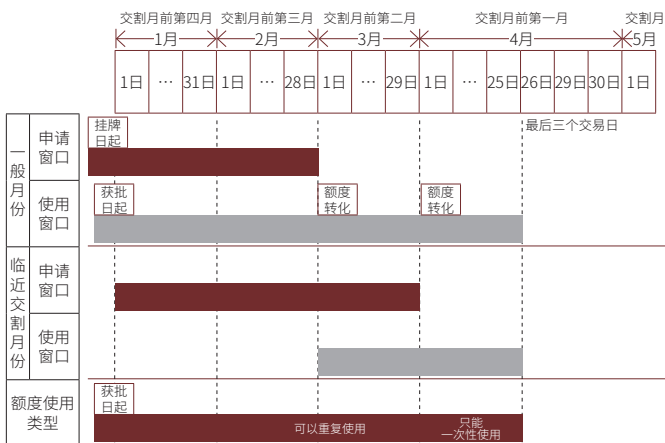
交割月前第四月 交割月前第三月 交割月前第二月 交割月前第一月 交割月

1月 2月 3月 4月 5月

| 1日 | … | 31日 | 1日 | … | 28日 | 1日 | … | 29日 | 1日 | … | 25日 | 26日 | 29日 | 30日 | 1日 |
|---|---|---|---|---|---|---|---|---|---|---|---|---|---|---|---|

最后三个交易日

一般月份

申请窗口

挂牌日起

使用窗口

获批日起

额度转化

额度转化

临近交割月份

申请窗口

使用窗口

额度使用类型

获批日起

可以重复使用

只能一次性使用